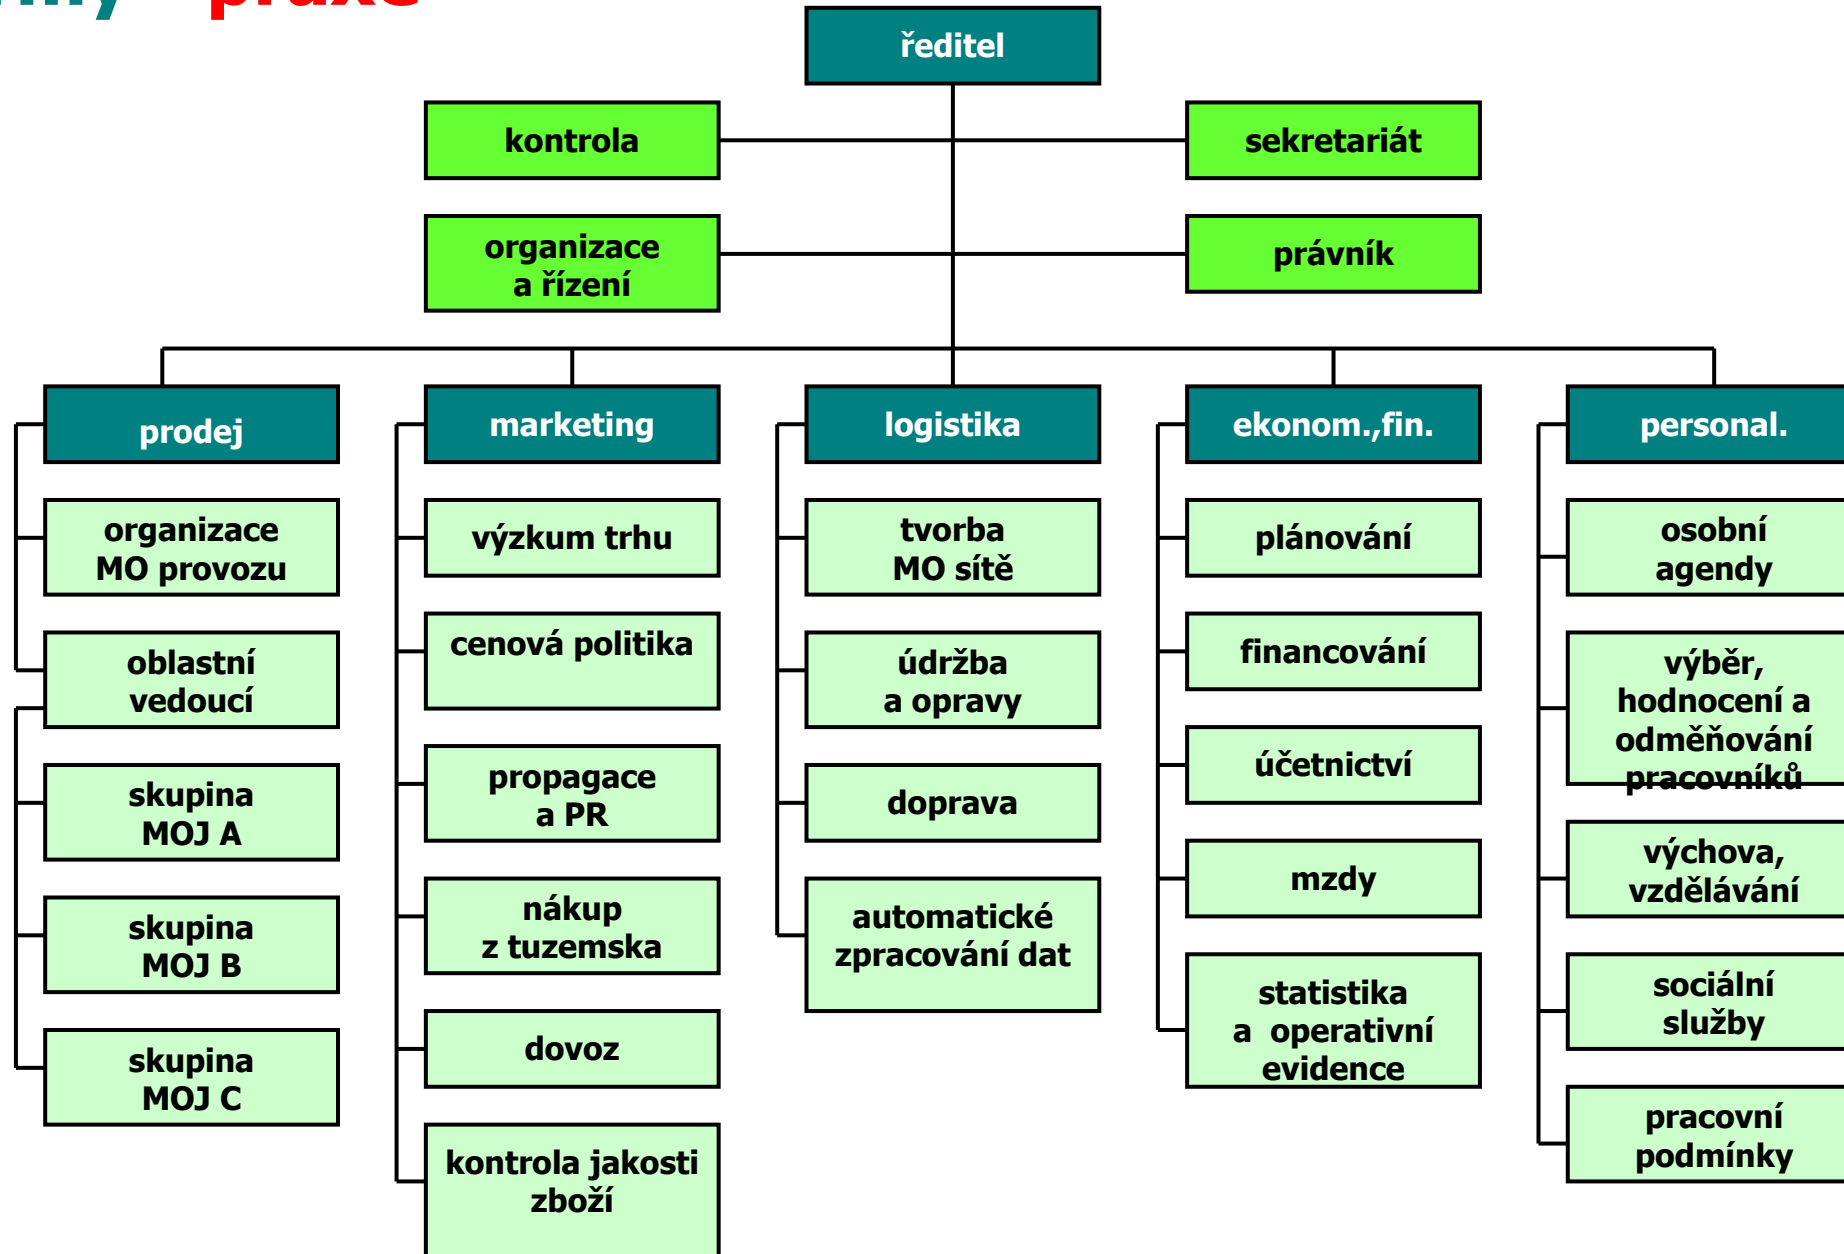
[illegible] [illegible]

ředitel

kontrola

sekretariát

organizace a řízení

právník

prodej

organizace MO provozu

oblastní vedoucí

skupina MOJ A

skupina MOJ B

skupina MOJ C

marketing

výzkum trhu

cenová politika

propagace a PR

nákup z tuzemska

dovoz

kontrola jakosti zboží

logistika

tvorba MO sítě

údržba a opravy

doprava

automatické zpracování dat

ekonom.,fin.

plánování

financování

účetnictví

mzdy

statistika a operativní evidence

personal.

osobní agendy

výběr, hodnocení a odměňování pracovníků

výchova, vzdělávání

sociální služby

pracovní podmínky